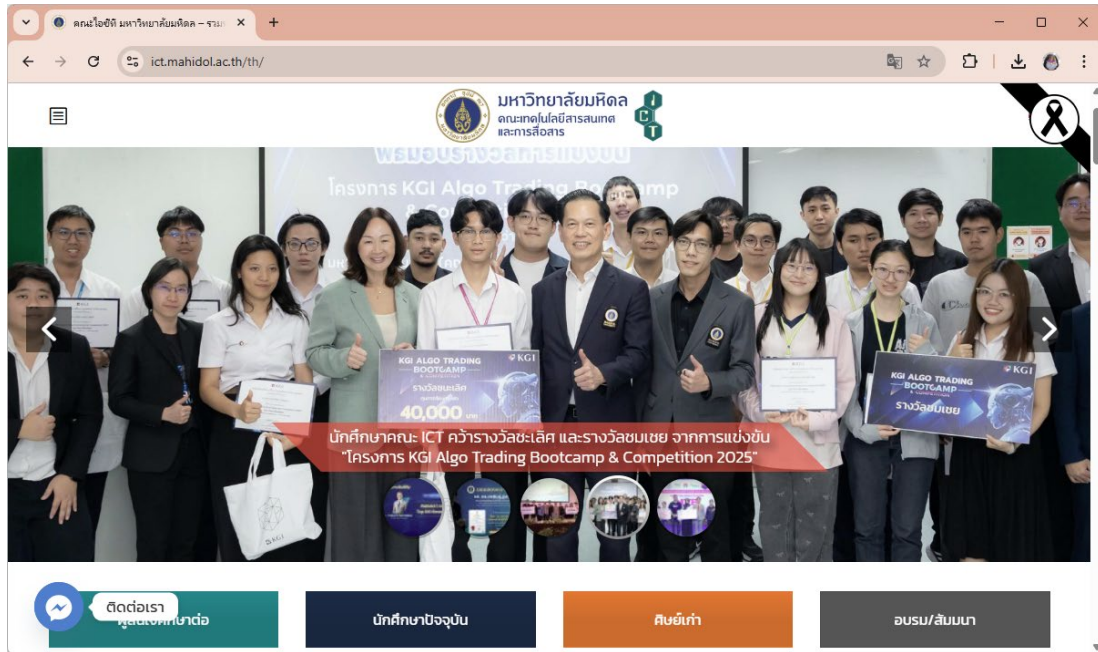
คณะไอซีที มหาวิทยาลัยมหิดล – รวม

ict.mahidol.ac.th/th/

มหาวิทยาลัยมหิดล
คณะเทคโนโลยีสารสนเทศและการสื่อสาร

I
C
T

พิธีมอบรางวัลการแข่งขัน
โครงการ KGI Algo Trading Bootcamp
& Co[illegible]

KGI ALGO TRADING BOOTCAMP
รางวัลชนะเลิศ
40,000

KGI ALGO TRADING BOOTCAMP
รางวัลชมเชย

KGI

นักศึกษาคณะ ICT คว้ารางวัลชนะเลิศ และรางวัลชมเชย จากการแข่งขัน
"โครงการ KGI Algo Trading Bootcamp & Competition 2025"

ติดต่อเรา

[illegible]ศึกษาต่อ

นักศึกษาปัจจุบัน

ศิษย์เก่า

อบรม/สัมมนา